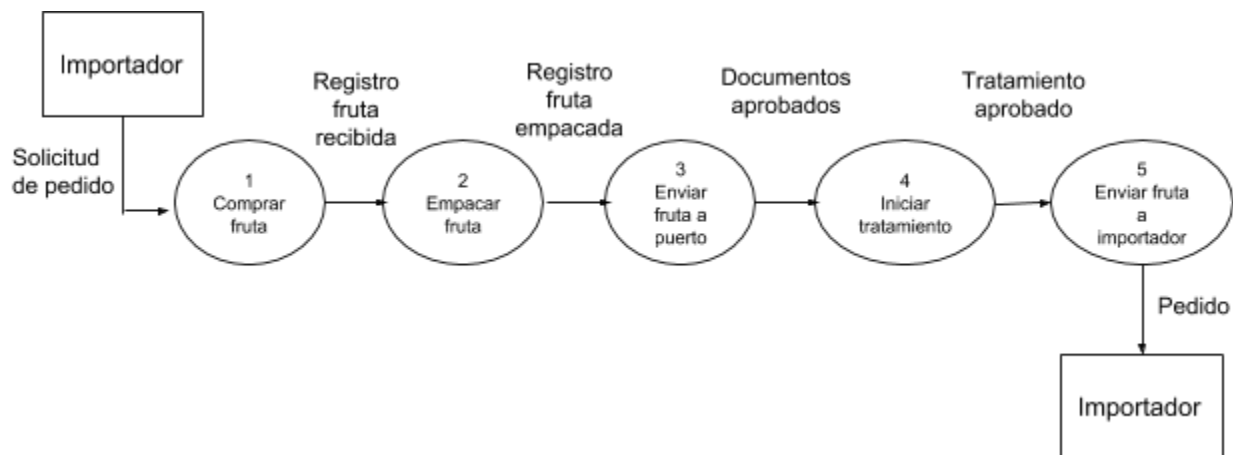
Importador

Solicitud de pedido

Registro fruta recibida

Registro fruta empacada

Documentos aprobados

Tratamiento aprobado

1
Comprar fruta

2
Empacar fruta

3
Enviar fruta a puerto

4
Iniciar tratamiento

5
Enviar fruta a importador

Pedido

Importador